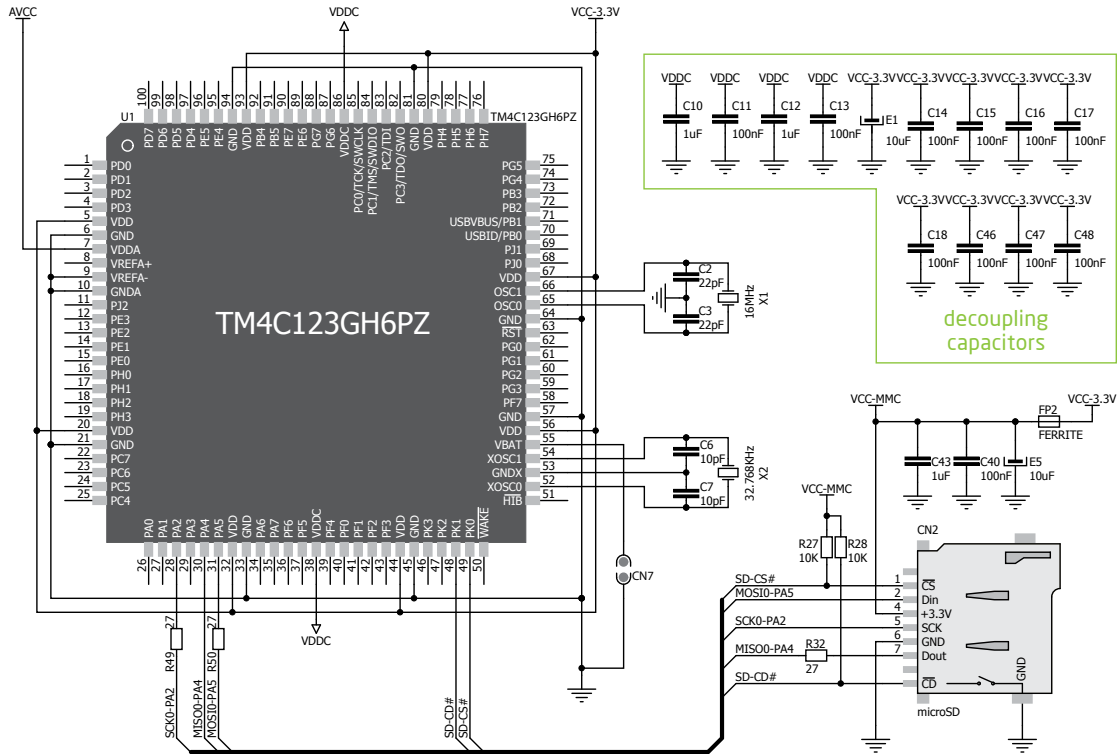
AVCC
VDDC
VCC-3.3V
U1
TM4C123GH6PZ
100 99 98 97 96 95 94 93 92 91 90 89 88 87 86 85 84 83 82 81 80 79 78 77 76
PD7 PD6 PD5 PD4 PE5 PE4 GND VDD PB4 PB5 PE7 PE6 PG7 PG6 VDDC PC0/TCK/SWCLK PC1/TMS/SWDIO PC2/TDI PC3/TDO/SWO GND VDD PH4 PH5 PH6 PH7

1 PD0
2 PD1
3 PD2
4 PD3
5 VDD
6 GND
7 VDDA
8 VREFA+
9 VREFA-
10 GNDA
11 PJ2
12 PE3
13 PE2
14 PE1
15 PE0
16 PH0
17 PH1
18 PH2
19 PH3
20 VDD
21 GND
22 PC7
23 PC6
24 PC5
25 PC4

TM4C123GH6PZ

PG5 75
PG4 74
PB3 73
PB2 72
USBVBUS/PB1 71
USBID/PB0 70
PJ1 69
PJ0 68
VDD 67
OSC1 66
OSC0 65
GND 64
$\overline{RST}$ 63
PG0 62
PG1 61
PG2 60
PG3 59
PF7 58
GND 57
VDD 56
VBAT 55
XOSC1 54
GNDX 53
XOSC0 52
$\overline{HIB}$ 51

PA0 PA1 PA2 PA3 PA4 PA5 VDD GND PA6 PA7 PF6 PF5 VDDC PF4 PF0 PF1 PF2 PF3 VDD GND PK3 PK2 PK1 PK0 $\overline{WAKE}$
26 27 28 29 30 31 32 33 34 35 36 37 38 39 40 41 42 43 44 45 46 47 48 49 50

C2 22pF
C3 22pF
16MHz X1
C6 10pF
C7 10pF
32.768KHz X2
CN7
VDDC
27 R49
27 R50
SCK0-PA2
MISO0-PA4
MOSI0-PA5
SD-CD#
SD-CS#

VDDC C10 1uF
VDDC C11 100nF
VDDC C12 1uF
VDDC C13 100nF
VCC-3.3V E1 10uF
VCC-3.3V C14 100nF
VCC-3.3V C15 100nF
VCC-3.3V C16 100nF
VCC-3.3V C17 100nF
VCC-3.3V C18 100nF
VCC-3.3V C46 100nF
VCC-3.3V C47 100nF
VCC-3.3V C48 100nF
decoupling capacitors

VCC-MMC
FP2 FERRITE
VCC-3.3V
C43 1uF
C40 100nF
E5 10uF
VCC-MMC
R27 10K
R28 10K
CN2
SD-CS#
MOSI0-PA5
SCK0-PA2
MISO0-PA4
R32 27
SD-CD#
1 $\overline{CS}$
2 Din
4 +3.3V
5 SCK
6 GND
7 Dout
$\overline{CD}$
GND
microSD